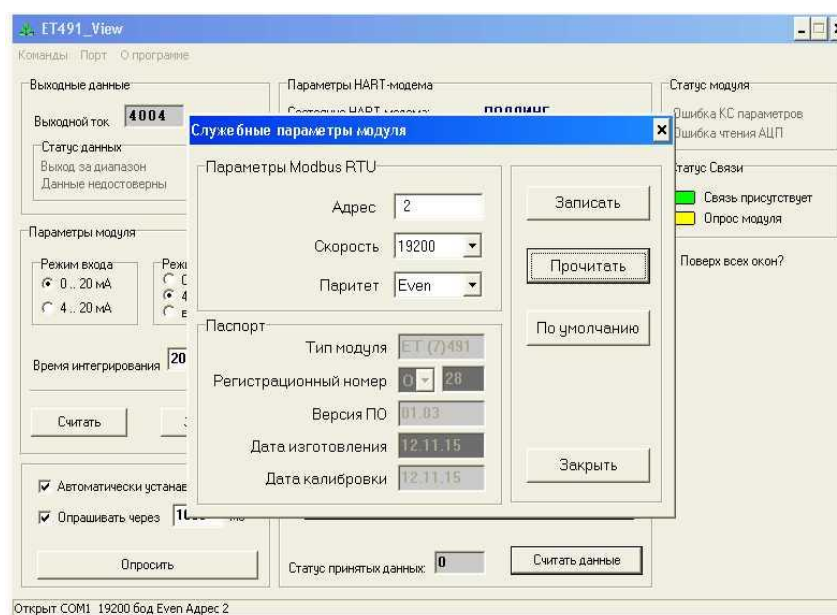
ET491_View
Команды Порт О программе

Выходные данные
Выходной ток 4004
Статус данных
Выход за диапазон
Данные недостоверны

Параметры модуля
Режим входа
0 .. 20 мА
4 .. 20 мА
Реж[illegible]
Время интегрирования 20
Считать

Автоматически устанав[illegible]
Опрашивать через 1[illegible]
Опросить

Параметры HART-модема
Состояние HART-модема: ПОЛЛИНГ

Статус модуля
Ошибка КС параметров
Ошибка чтения АЦП
Статус Связи
Связь присутствует
Опрос модуля
Поверх всех окон?

Служебные параметры модуля
Параметры Modbus RTU
Адрес 2
Скорость 19200
Паритет Even
Паспорт
Тип модуля ET (7)491
Регистрационный номер 0 28
Версия ПО 01.03
Дата изготовления 12.11.15
Дата калибровки 12.11.15
Записать
Прочитать
По умолчанию
Закрыть

Статус принятых данных: 0
Считать данные

Открыт COM1 19200 бод Even Адрес 2